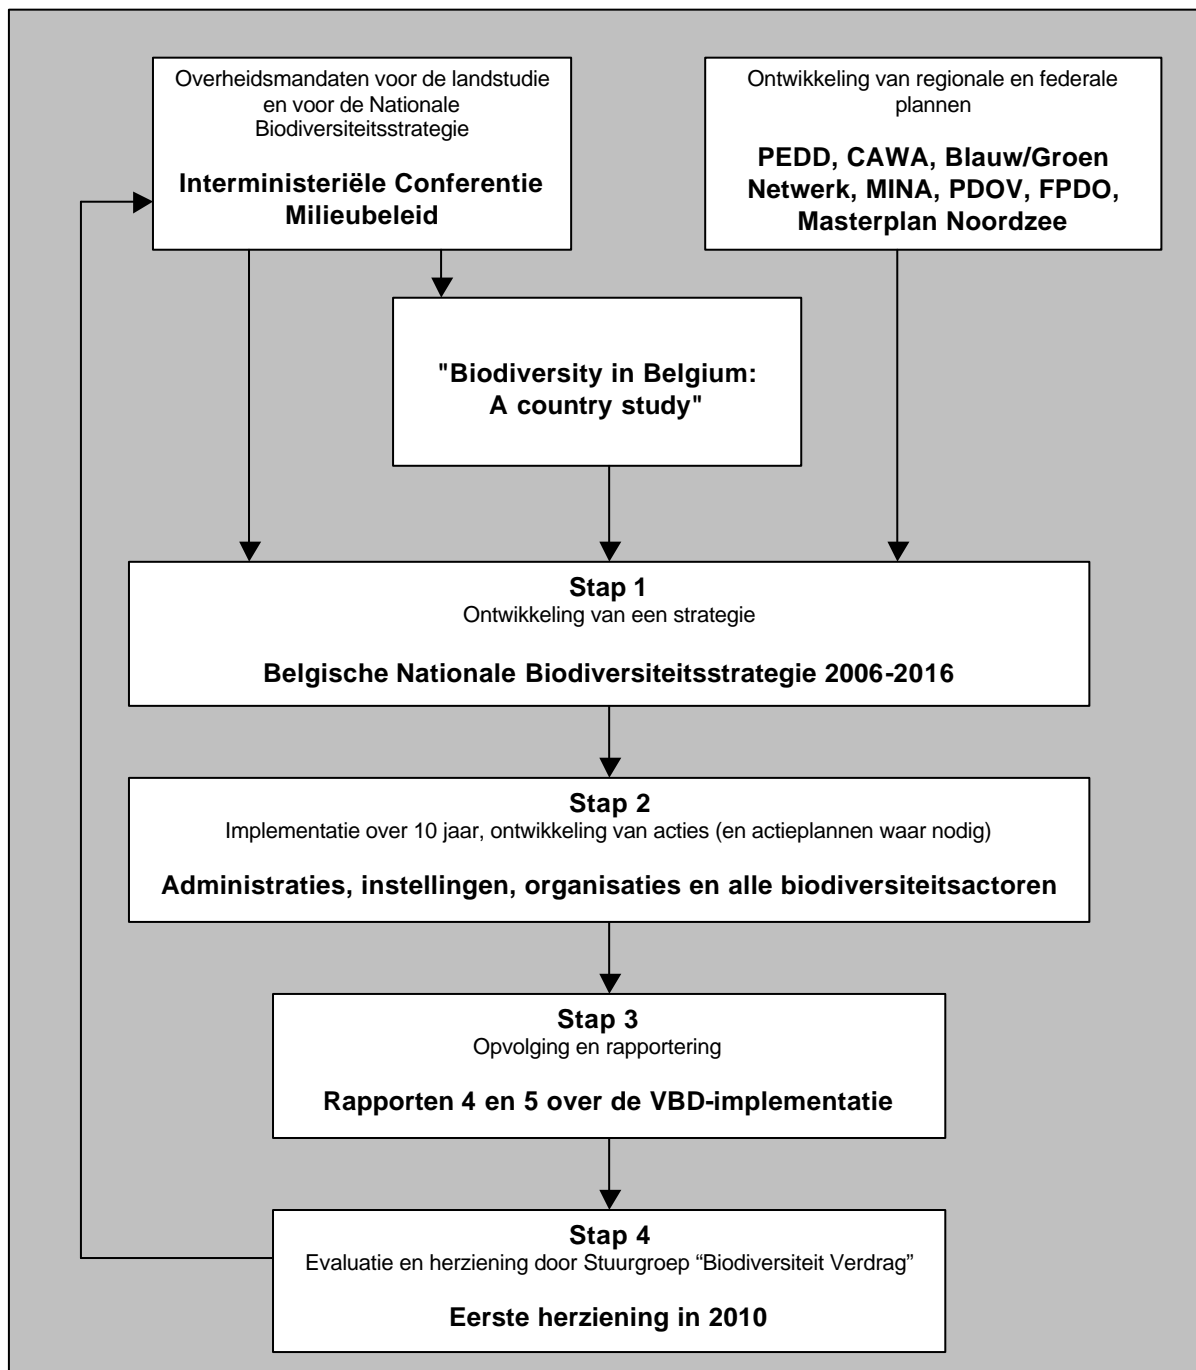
Overheidsmandaten voor de landstudie en voor de Nationale Biodiversiteitsstrategie

Interministeriële Conferentie Milieubeleid

Ontwikkeling van regionale en federale plannen

PEDD, CAWA, Blauw/Groen Netwerk, MINA, PDOV, FPDO, Masterplan Noordzee

"Biodiversity in Belgium: A country study"

Stap 1
Ontwikkeling van een strategie

Belgische Nationale Biodiversiteitsstrategie 2006-2016

Stap 2
Implementatie over 10 jaar, ontwikkeling van acties (en actieplannen waar nodig)

Administraties, instellingen, organisaties en alle biodiversiteitsactoren

Stap 3
Opvolging en rapportering

Rapporten 4 en 5 over de VBD-implementatie

Stap 4
Evaluatie en herziening door Stuurgroep "Biodiversiteit Verdrag"

Eerste herziening in 2010